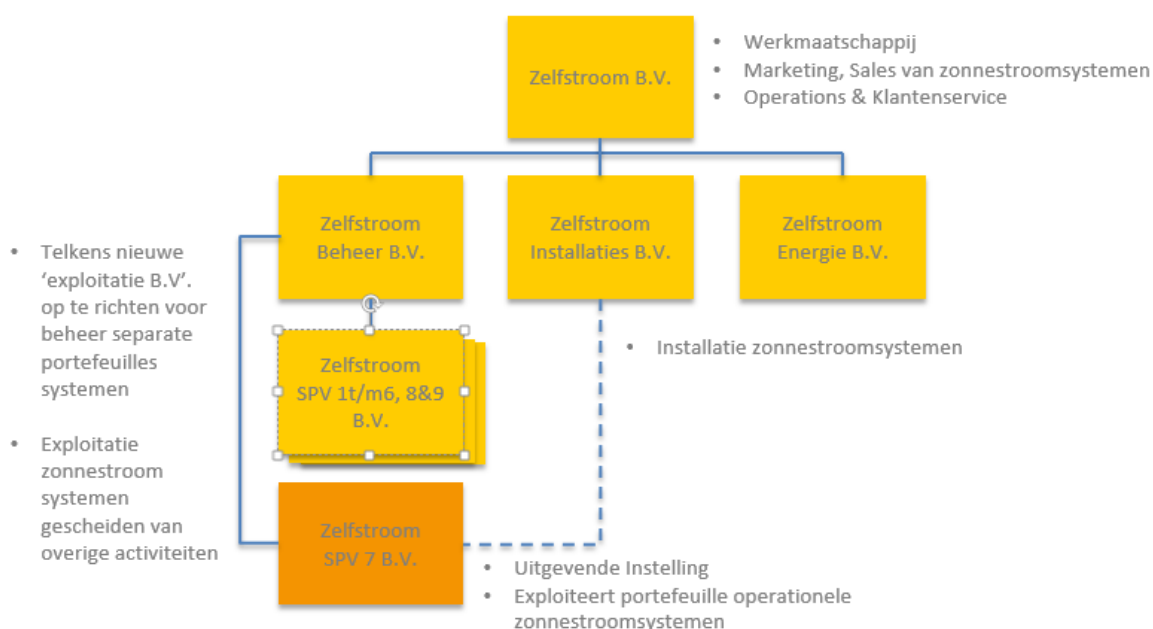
Zelfstroom B.V.

• Werkmaatschappij
• Marketing, Sales van zonnestroomsystemen
• Operations & Klantenservice

• Telkens nieuwe 'exploitatie B.V'. op te richten voor beheer separate portefeuilles systemen
• Exploitatie zonnestroom systemen gescheiden van overige activiteiten

Zelfstroom Beheer B.V.

Zelfstroom Installaties B.V.

Zelfstroom Energie B.V.

Zelfstroom SPV 1t/m6, 8&9 B.V.

• Installatie zonnestroomsystemen

Zelfstroom SPV 7 B.V.

• Uitgevende Instelling
• Exploiteert portefeuille operationele zonnestroomsystemen